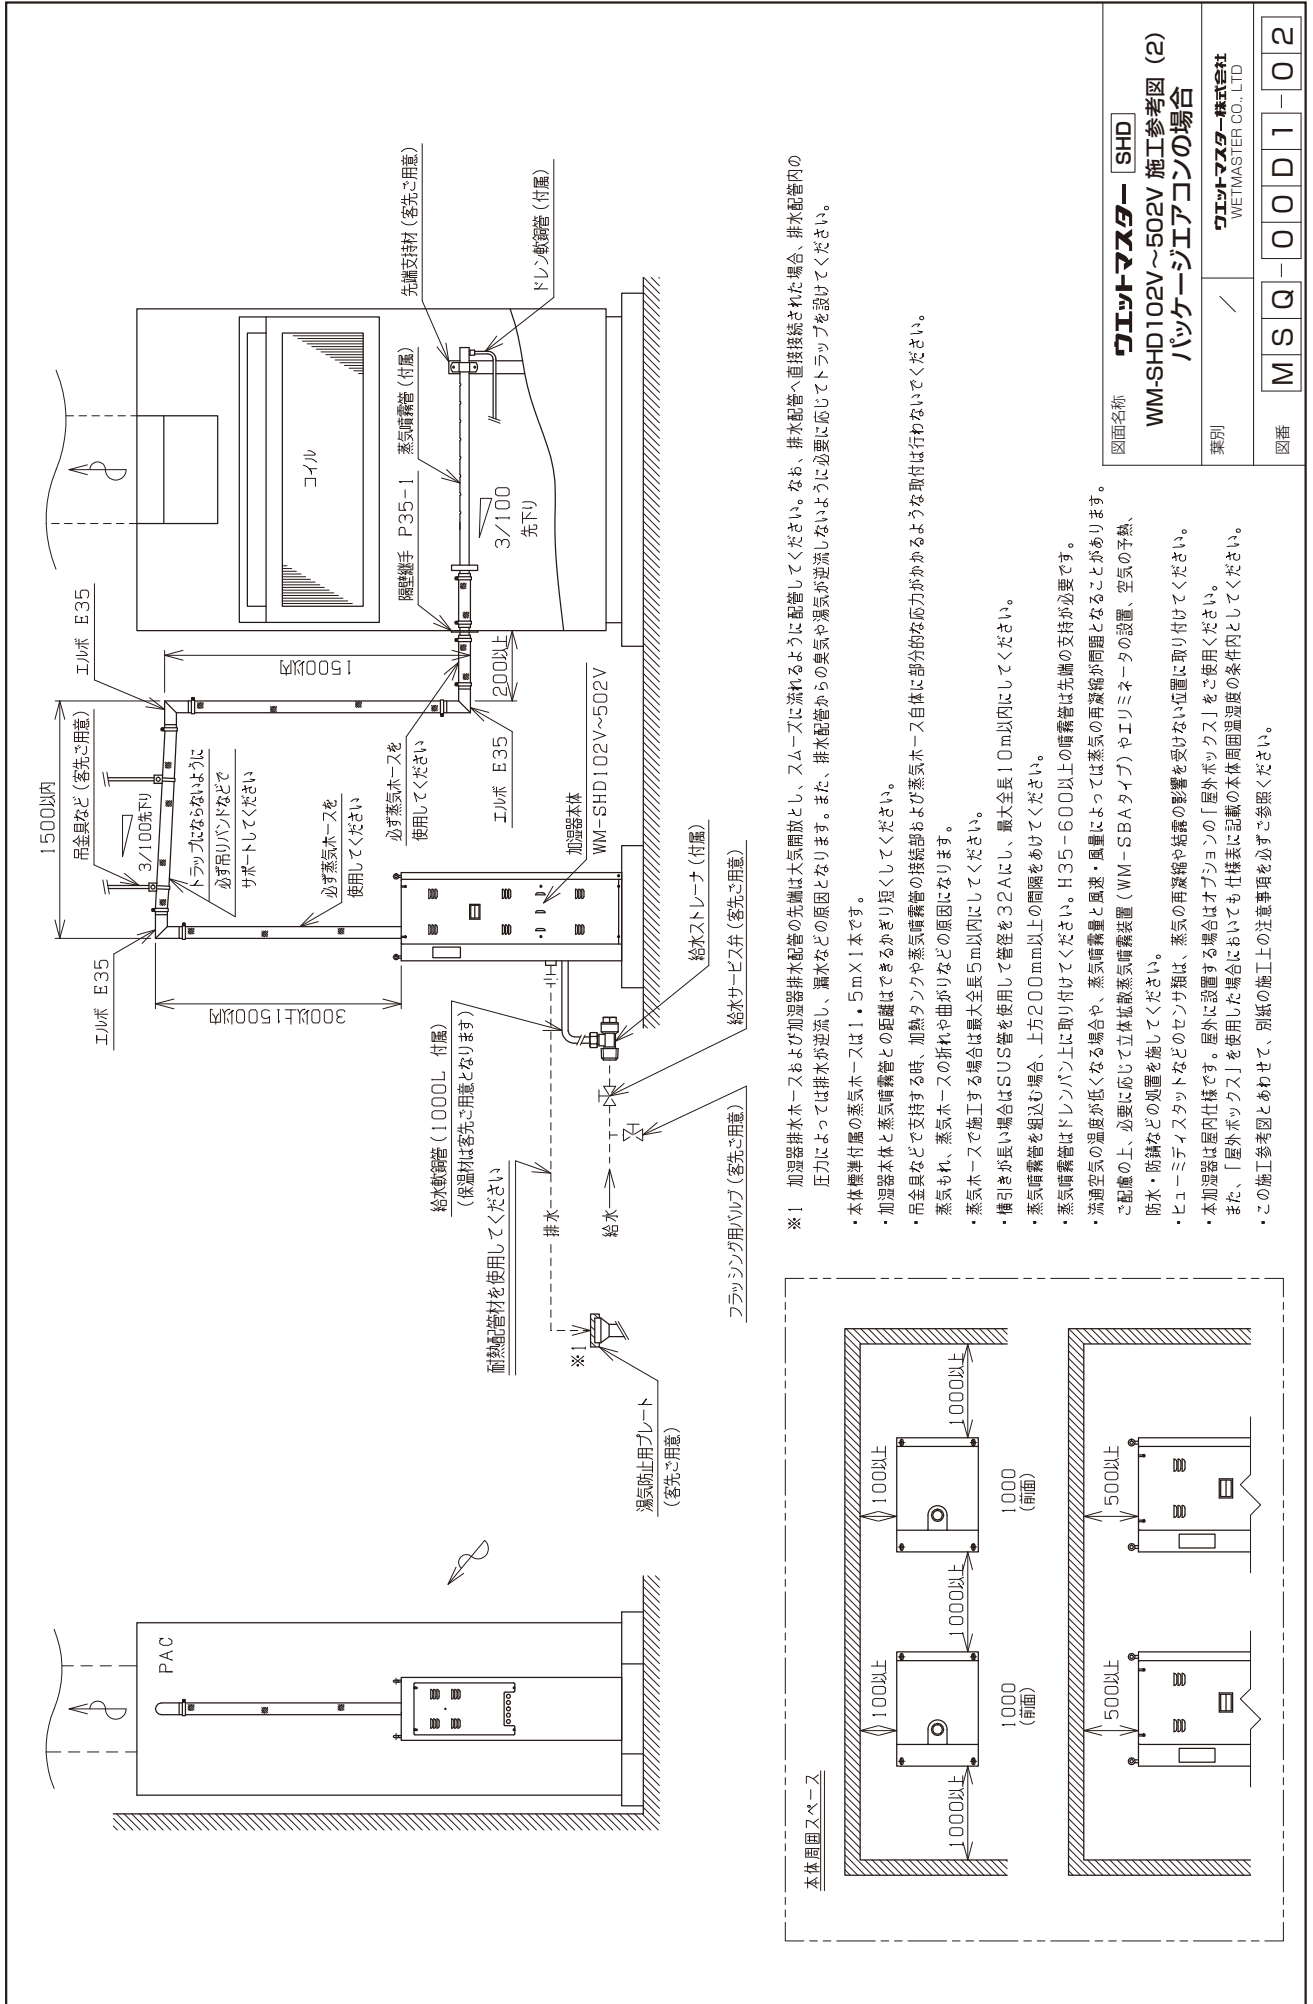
図面名称
ウエットマスター SHD
WM-SHD102V~502V 施工参考図 (2)
パッケージエアコンの場合

葉別
/
ウエットマスター株式会社
WETMASTER CO., LTD

図番
M S Q - 0 0 D 1 - 0 2

※1 加湿器排水ホースおよび加湿器排水配管の先端は大気開放とし、スムーズに流れるように配管してください。なお、排水配管へ直接接続された場合、排水配管内の圧力によっては排水が逆流し、漏水などの原因となります。また、排水配管からの臭気や湯気が逆流しないように必要に応じてトラップを設けてください。

・本体標準付属の蒸気ホースは1.5m×1本です。
・加湿器本体と蒸気噴霧管との距離はできるかぎり短くしてください。
・吊金具などで支持する時、加熱タンクや蒸気噴霧管の接続部および蒸気ホース自体に部分的な応力がかかるような取付は行わないでください。
蒸気もれ、蒸気ホースの折れや曲がりなどの原因になります。
・蒸気ホースで施工する場合は最大全長5m以内にしてください。
・横引きが長い場合はSUS管を使用して管径を32Aにし、最大全長10m以内にしてください。
・蒸気噴霧管を組込む場合、上方200mm以上の間隔をあけてください。
・蒸気噴霧管はドレンパン上に取り付けてください。H35-600以上の噴霧管は先端の支持が必要です。
・流通空気の温度が低くなる場合や、蒸気噴霧量と風速・風量によっては蒸気の再凝縮が問題となることがあります。
ご配慮の上、必要に応じて立体拡散蒸気噴霧装置(WM-SBAタイプ)やエリミネータの設置、空気の予熱、防水・防錆などの処置を施してください。
・ヒューミディスタットなどのセンサ類は、蒸気の再凝縮や結露の影響を受けない位置に取り付けてください。
・本加湿器は屋内仕様です。屋外に設置する場合はオプションの「屋外ボックス」をご使用ください。
また、「屋外ボックス」を使用した場合においても仕様表に記載の本体周囲温度の条件内としてください。
・この施工参考図とあわせて、別紙の施工上の注意事項を必ずご参照ください。

先端支持材(客先ご用意)
ドレン軟銅管(付属)
蒸気噴霧管(付属)
コイル
隔壁継手 P35-1
3/100 先下り
200以上
1500以内
エルボ E35
エルボ E35
エルボ E35
吊金具など(客先ご用意)
3/100先下り
トラップにならないように
必ず吊りバンドなどで
サポートしてください
必ず蒸気ホースを
使用してください
必ず蒸気ホースを
使用してください
加湿器本体
WM-SHD102V~502V
1500以内
300以上1500以内
給水軟銅管(1000L 付属)
(保温材は客先ご用意となります)
耐熱配管材を使用してください
排水
給水
給水ストレーナ(付属)
給水サービス弁(客先ご用意)
フラッシング用バルブ(客先ご用意)
※1
湯気防止用プレート
(客先ご用意)
PAC

本体周囲スペース
1000以上
100以上
1000以上
1000
(前面)
100以上
1000以上
1000
(前面)
500以上
500以上